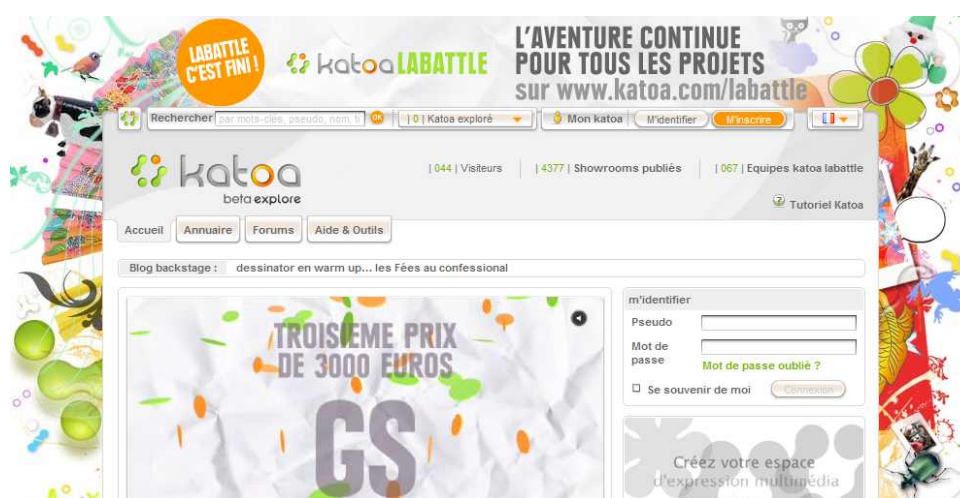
LABATTLE C'EST FINI !

katoa LABATTLE

L'AVENTURE CONTINUE POUR TOUS LES PROJETS sur www.katoa.com/labattle

Rechercher par mots-clés, pseudo, nom, li OK | 0 | Katoa exploré Mon katoa M'identifier M'inscrire

katoa beta explore

| 044 | Visiteurs | 4377 | Showrooms publiés | 067 | Equipes katoa labattle

Tutoriel Katoa

Accueil Annuaire Forums Aide & Outils

Blog backstage : dessinator en warm up... les Fées au confessional

TROISIEME PRIX DE 3000 EUROS

GS

m'identifier

Pseudo

Mot de passe

Mot de passe oublié ?

Se souvenir de moi Connexion

Créez votre espace d'expression multimédia